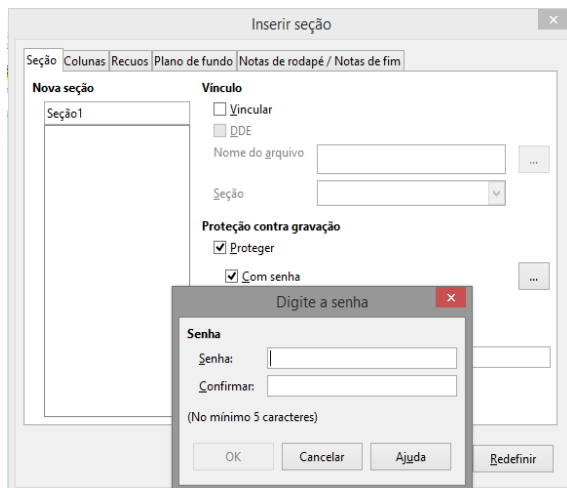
Inserir seção

Seção | Colunas | Recuos | Plano de fundo | Notas de rodapé / Notas de fim

Nova seção

Seção1

Vínculo

Vincular

DDE

Nome do arquivo

...

Seção

Proteção contra gravação

Proteger

Com senha

...

Digite a senha

Senha

Senha:

Confirmar:

(No mínimo 5 caracteres)

OK

Cancelar

Ajuda

Redefinir